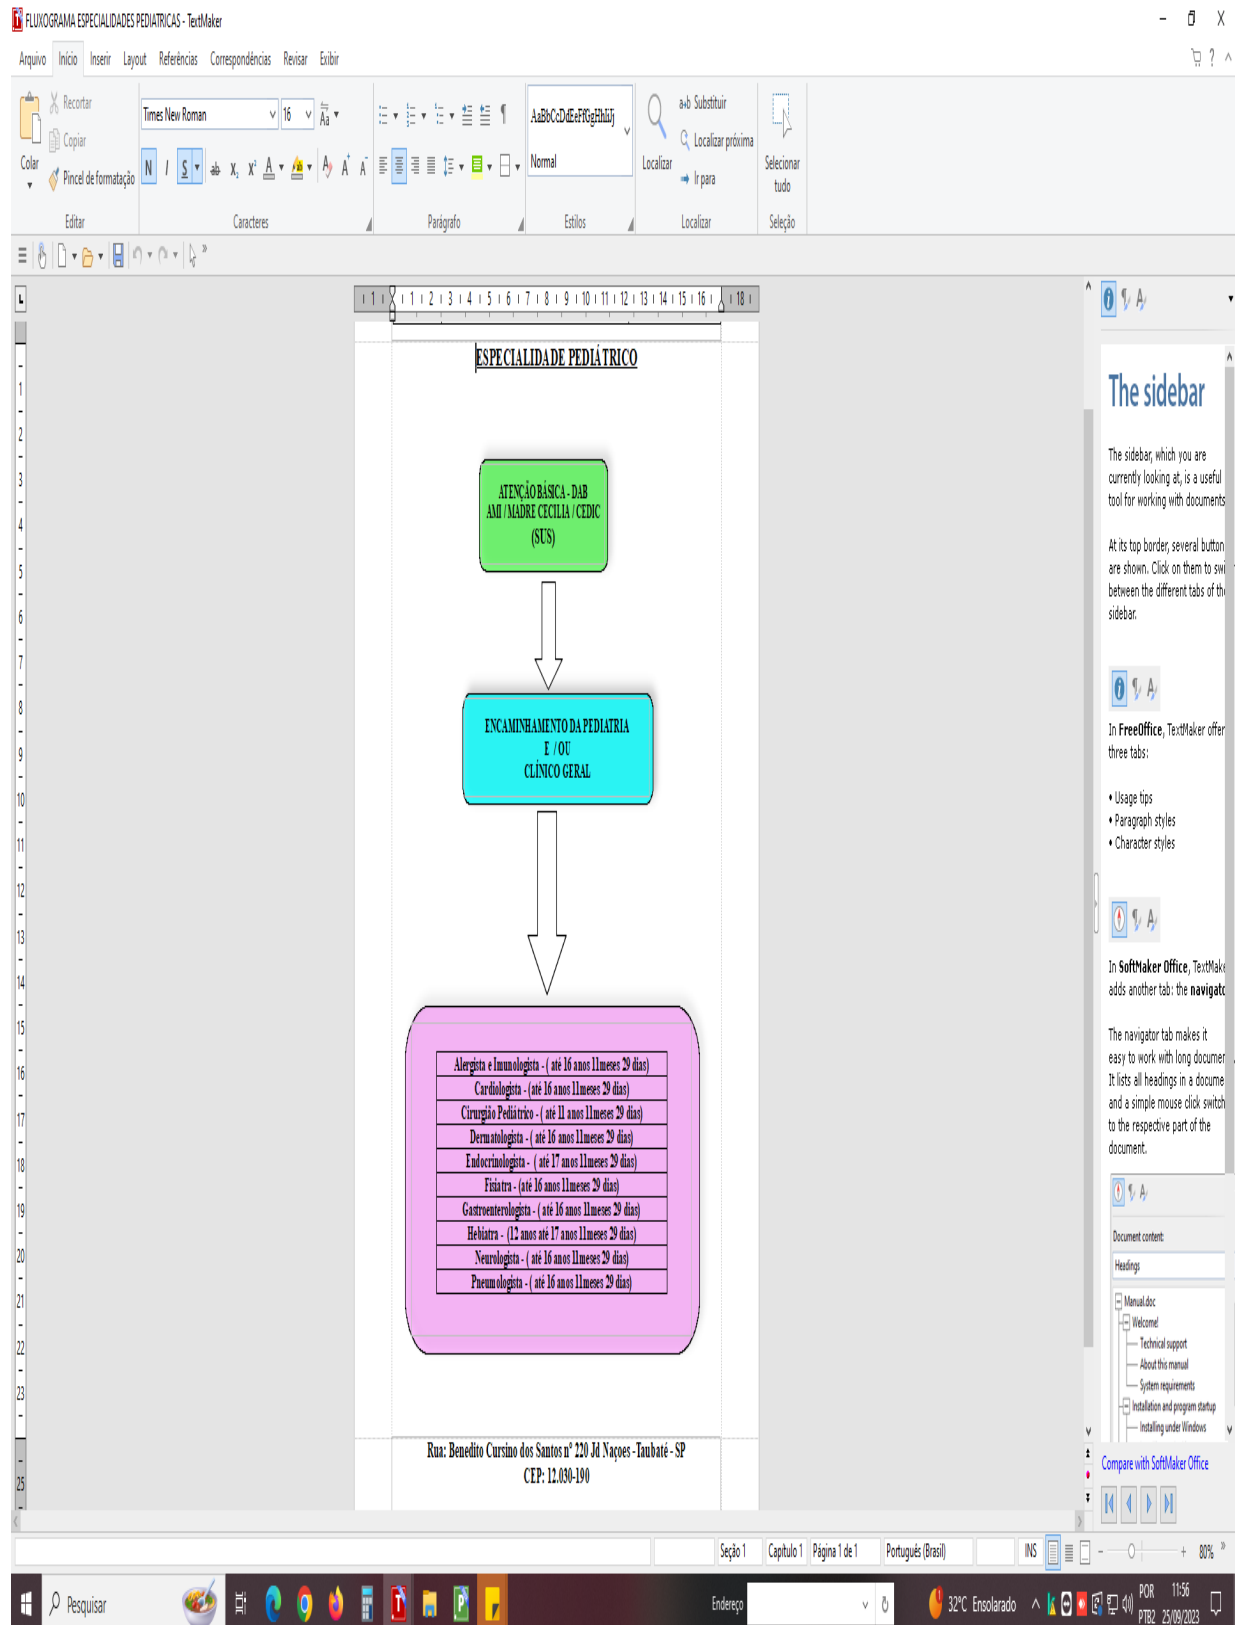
FLUXOGRAMA ESPECIALIDADES PEDIATRICAS - TextMaker

Arquivo Início Inserir Layout Referências Correspondências Revisar Exibir

Recortar
Copiar
Colar
Pincel de formatação
Editar
Times New Roman 16
N I S
Caracteres
Parágrafo
AaBbCcDdEeFfGgHhIiJj
Normal
Estilos
Localizar
Substituir
Localizar próxima
Ir para
Localizar
Selecionar tudo
Seleção

ESPECIALIDADE PEDIÁTRICO

ATENÇÃO BÁSICA - DAB
AMI / MADRE CECILIA / CEDIC
(SUS)

ENCAMINHAMENTO DA PEDIATRIA
E / OU
CLÍNICO GERAL

| Alergista e Imunologista - ( até 16 anos 11meses 29 dias) |
|---|
| Cardiologista - (até 16 anos 11meses 29 dias) |
| Cirurgião Pediátrico - ( até 11 anos 11meses 29 dias) |
| Dermatologista - ( até 16 anos 11meses 29 dias) |
| Endocrinologista - ( até 17 anos 11meses 29 dias) |
| Fisiatra - (até 16 anos 11meses 29 dias) |
| Gastroenterologista - ( até 16 anos 11meses 29 dias) |
| Hebiatra - (12 anos até 17 anos 11meses 29 dias) |
| Neurologista - ( até 16 anos 11meses 29 dias) |
| Pneumologista - ( até 16 anos 11meses 29 dias) |

Rua: Benedito Cursino dos Santos nº 220 Jd Naçoes - Taubaté - SP
CEP: 12.030-190

The sidebar

The sidebar, which you are currently looking at, is a useful tool for working with documents

At its top border, several button are shown. Click on them to swi between the different tabs of th sidebar.

In FreeOffice, TextMaker offer three tabs:

• Usage tips
• Paragraph styles
• Character styles

In SoftMaker Office, TextMake adds another tab: the navigato

The navigator tab makes it easy to work with long documen It lists all headings in a docume and a simple mouse click switch to the respective part of the document.

Document content:
Headings
Manual.doc
Welcome!
Technical support
About this manual
System requirements
Installation and program startup
Installing under Windows

Compare with SoftMaker Office

Seção 1 Capítulo 1 Página 1 de 1 Português (Brasil) INS 80%

Pesquisar
Endereço
32°C Ensolarado
POR PTB2 11:56 25/09/2023